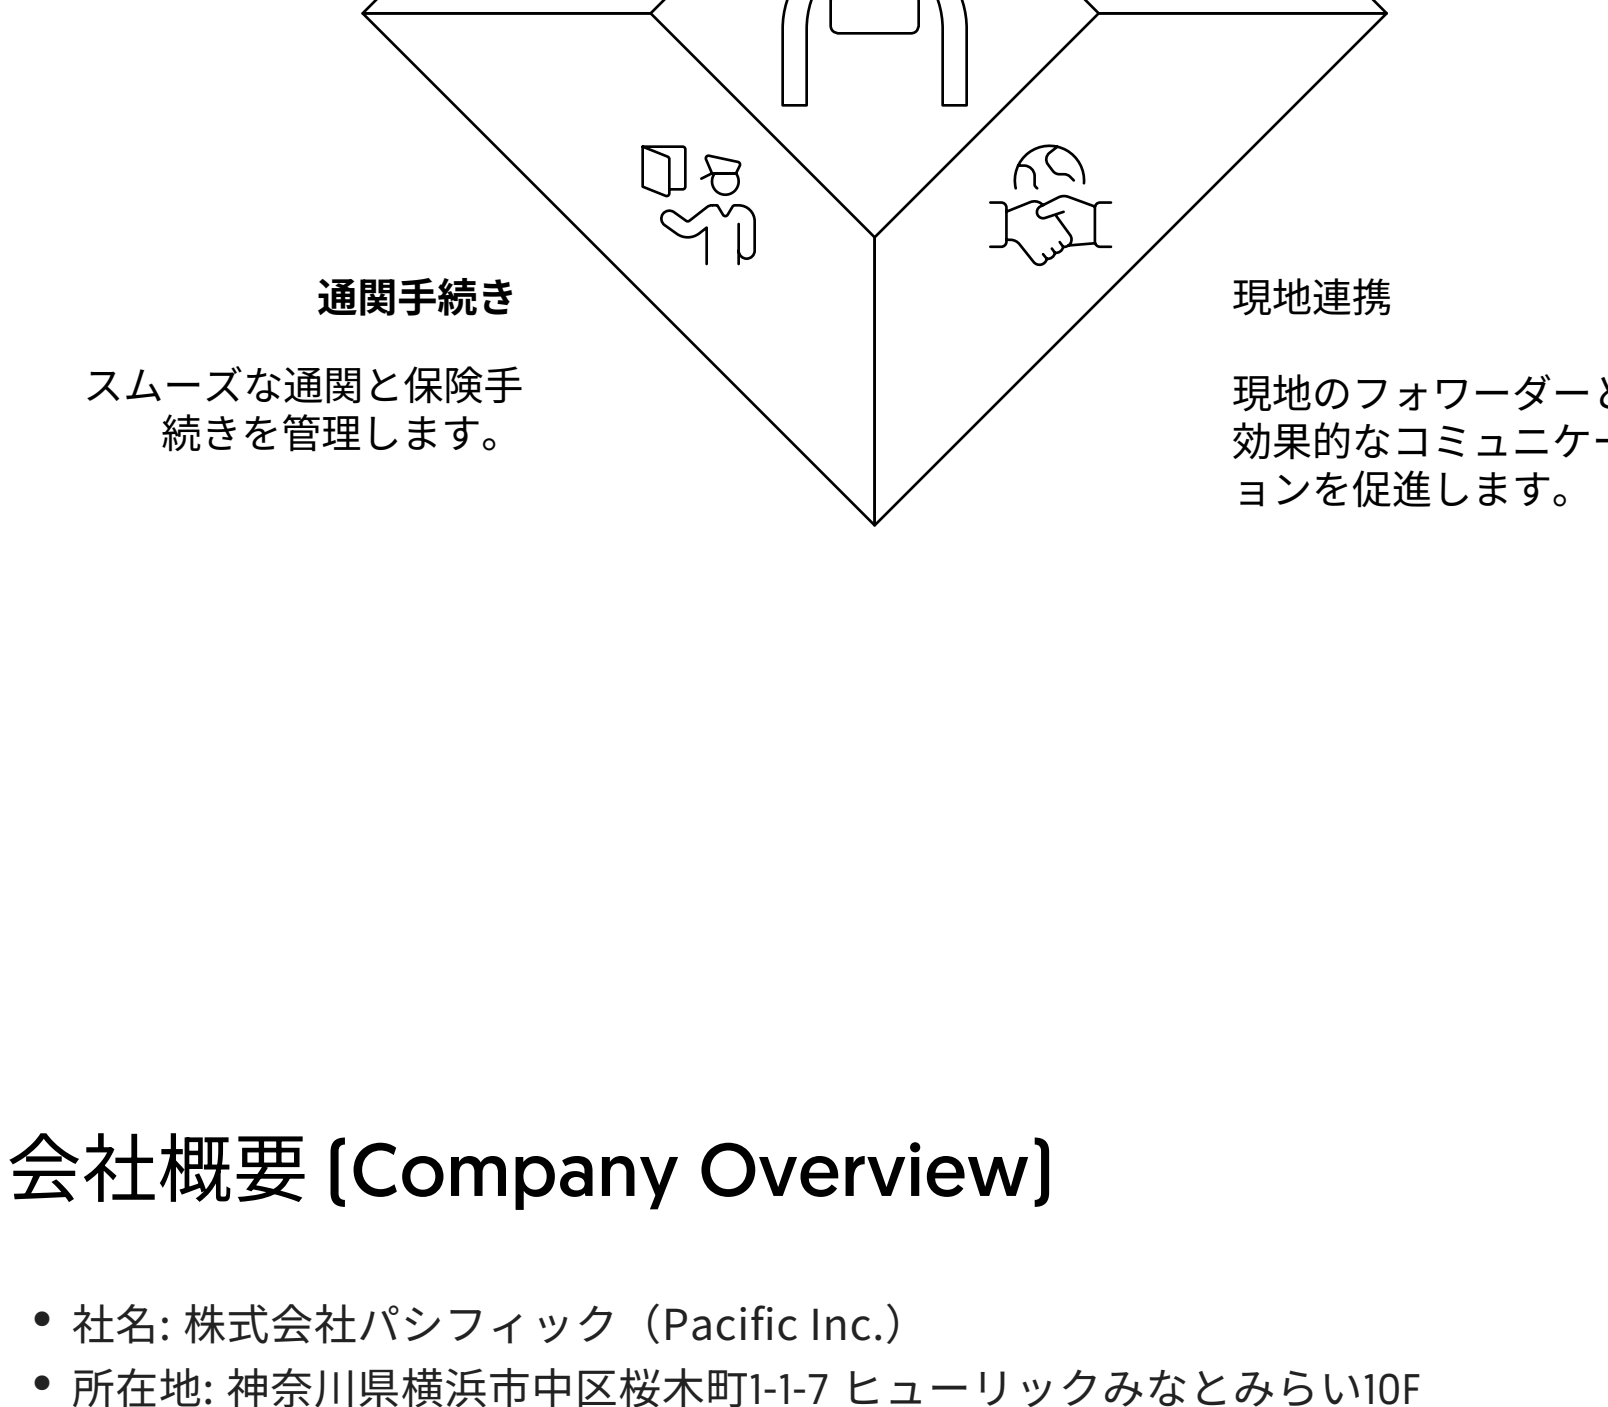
通関手続き

スムーズな通関と保険手続きを管理します。

現地連携

現地のフォワーダー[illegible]効果的なコミュニケー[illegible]ョンを促進します。

会社概要 [Company Overview]

- 社名: 株式会社パシフィック（Pacific Inc.）
- 所在地: 神奈川県横浜市中区桜木町1-1-7 ヒューリックみなとみらい10F